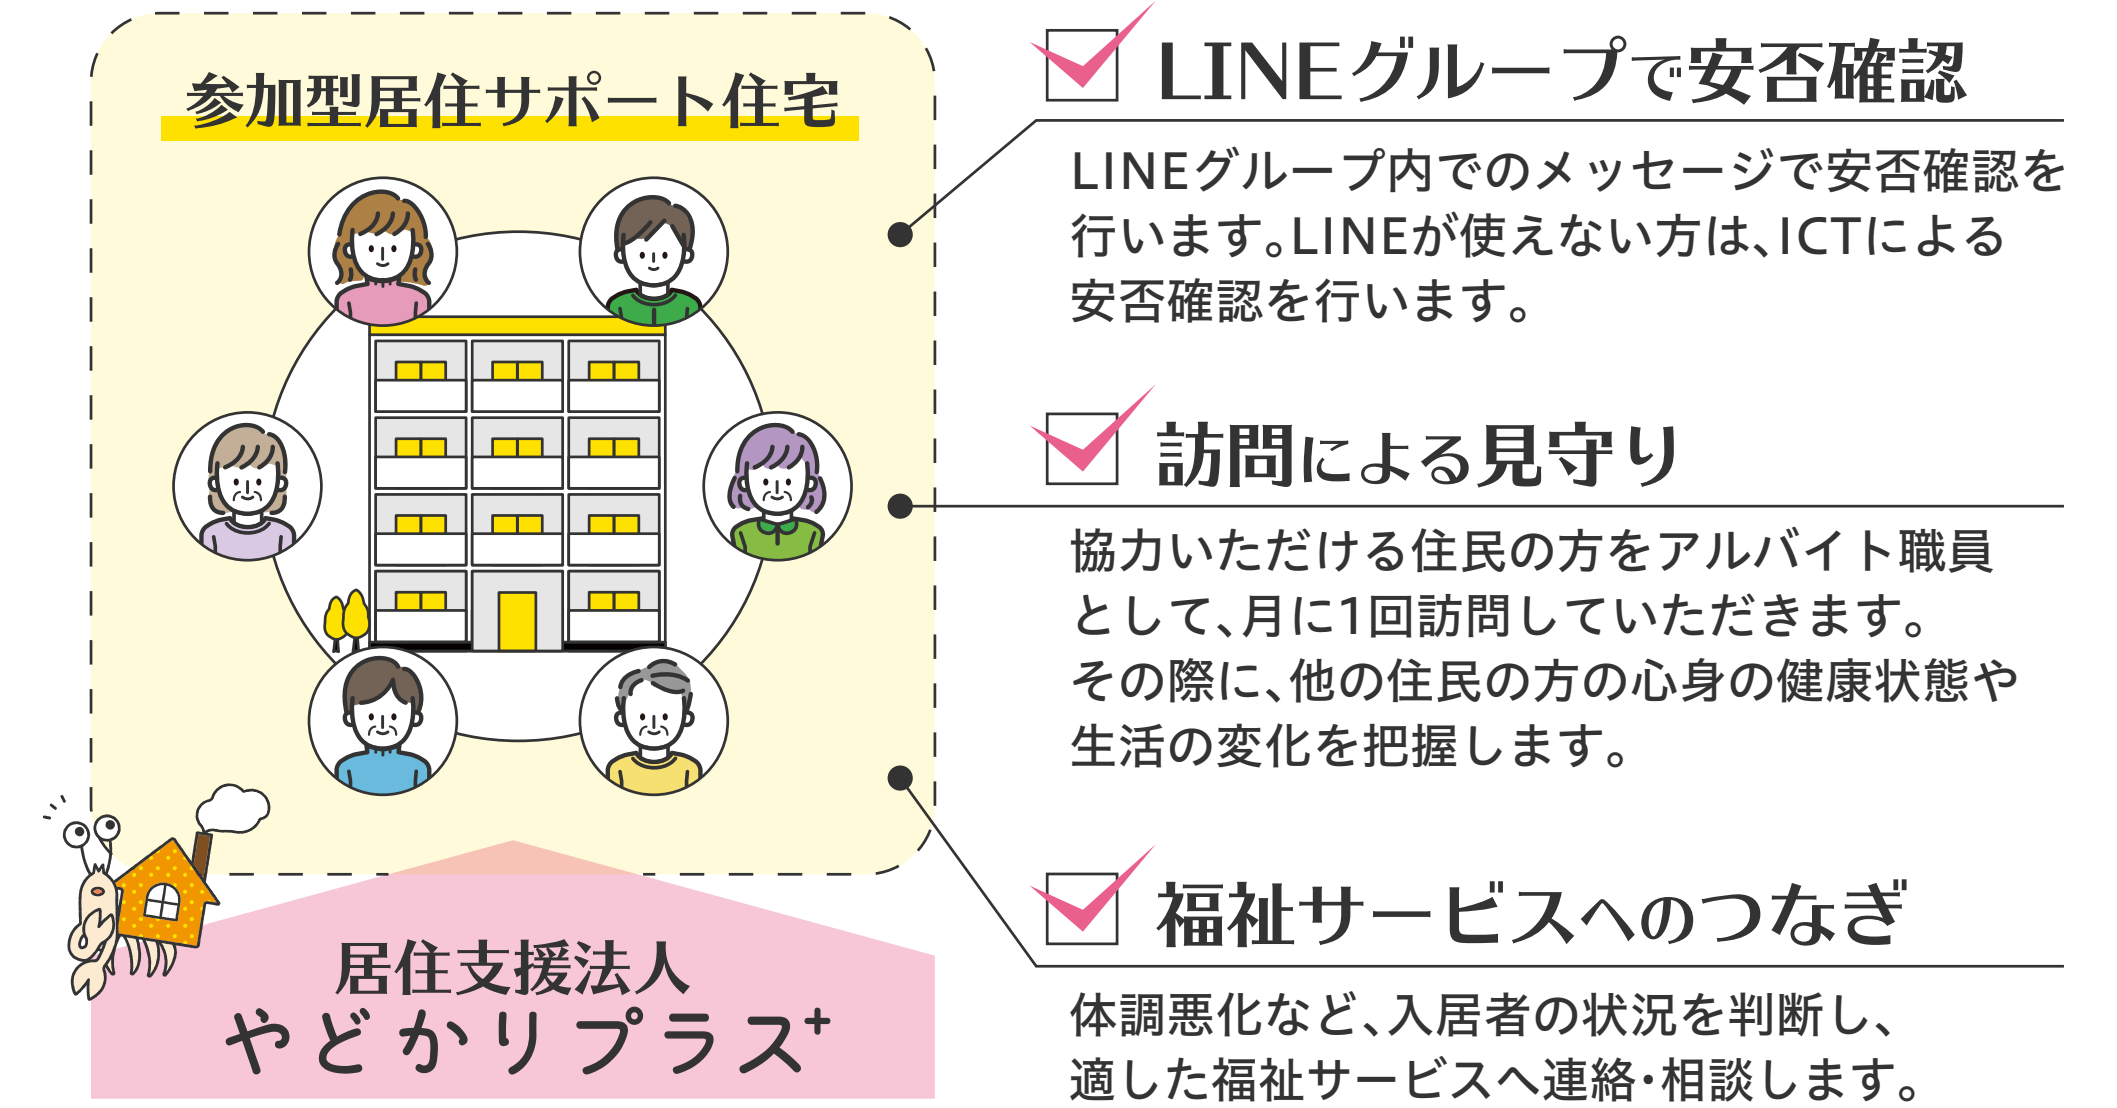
参加型居住サポート住宅

居住支援法人
やどかりプラス$^+$

LINEグループで安否確認

LINEグループ内でのメッセージで安否確認を行います。LINEが使えない方は、ICTによる安否確認を行います。

訪問による見守り

協力いただける住民の方をアルバイト職員として、月に1回訪問していただきます。
その際に、他の住民の方の心身の健康状態や生活の変化を把握します。

福祉サービスへのつなぎ

体調悪化など、入居者の状況を判断し、適した福祉サービスへ連絡・相談します。